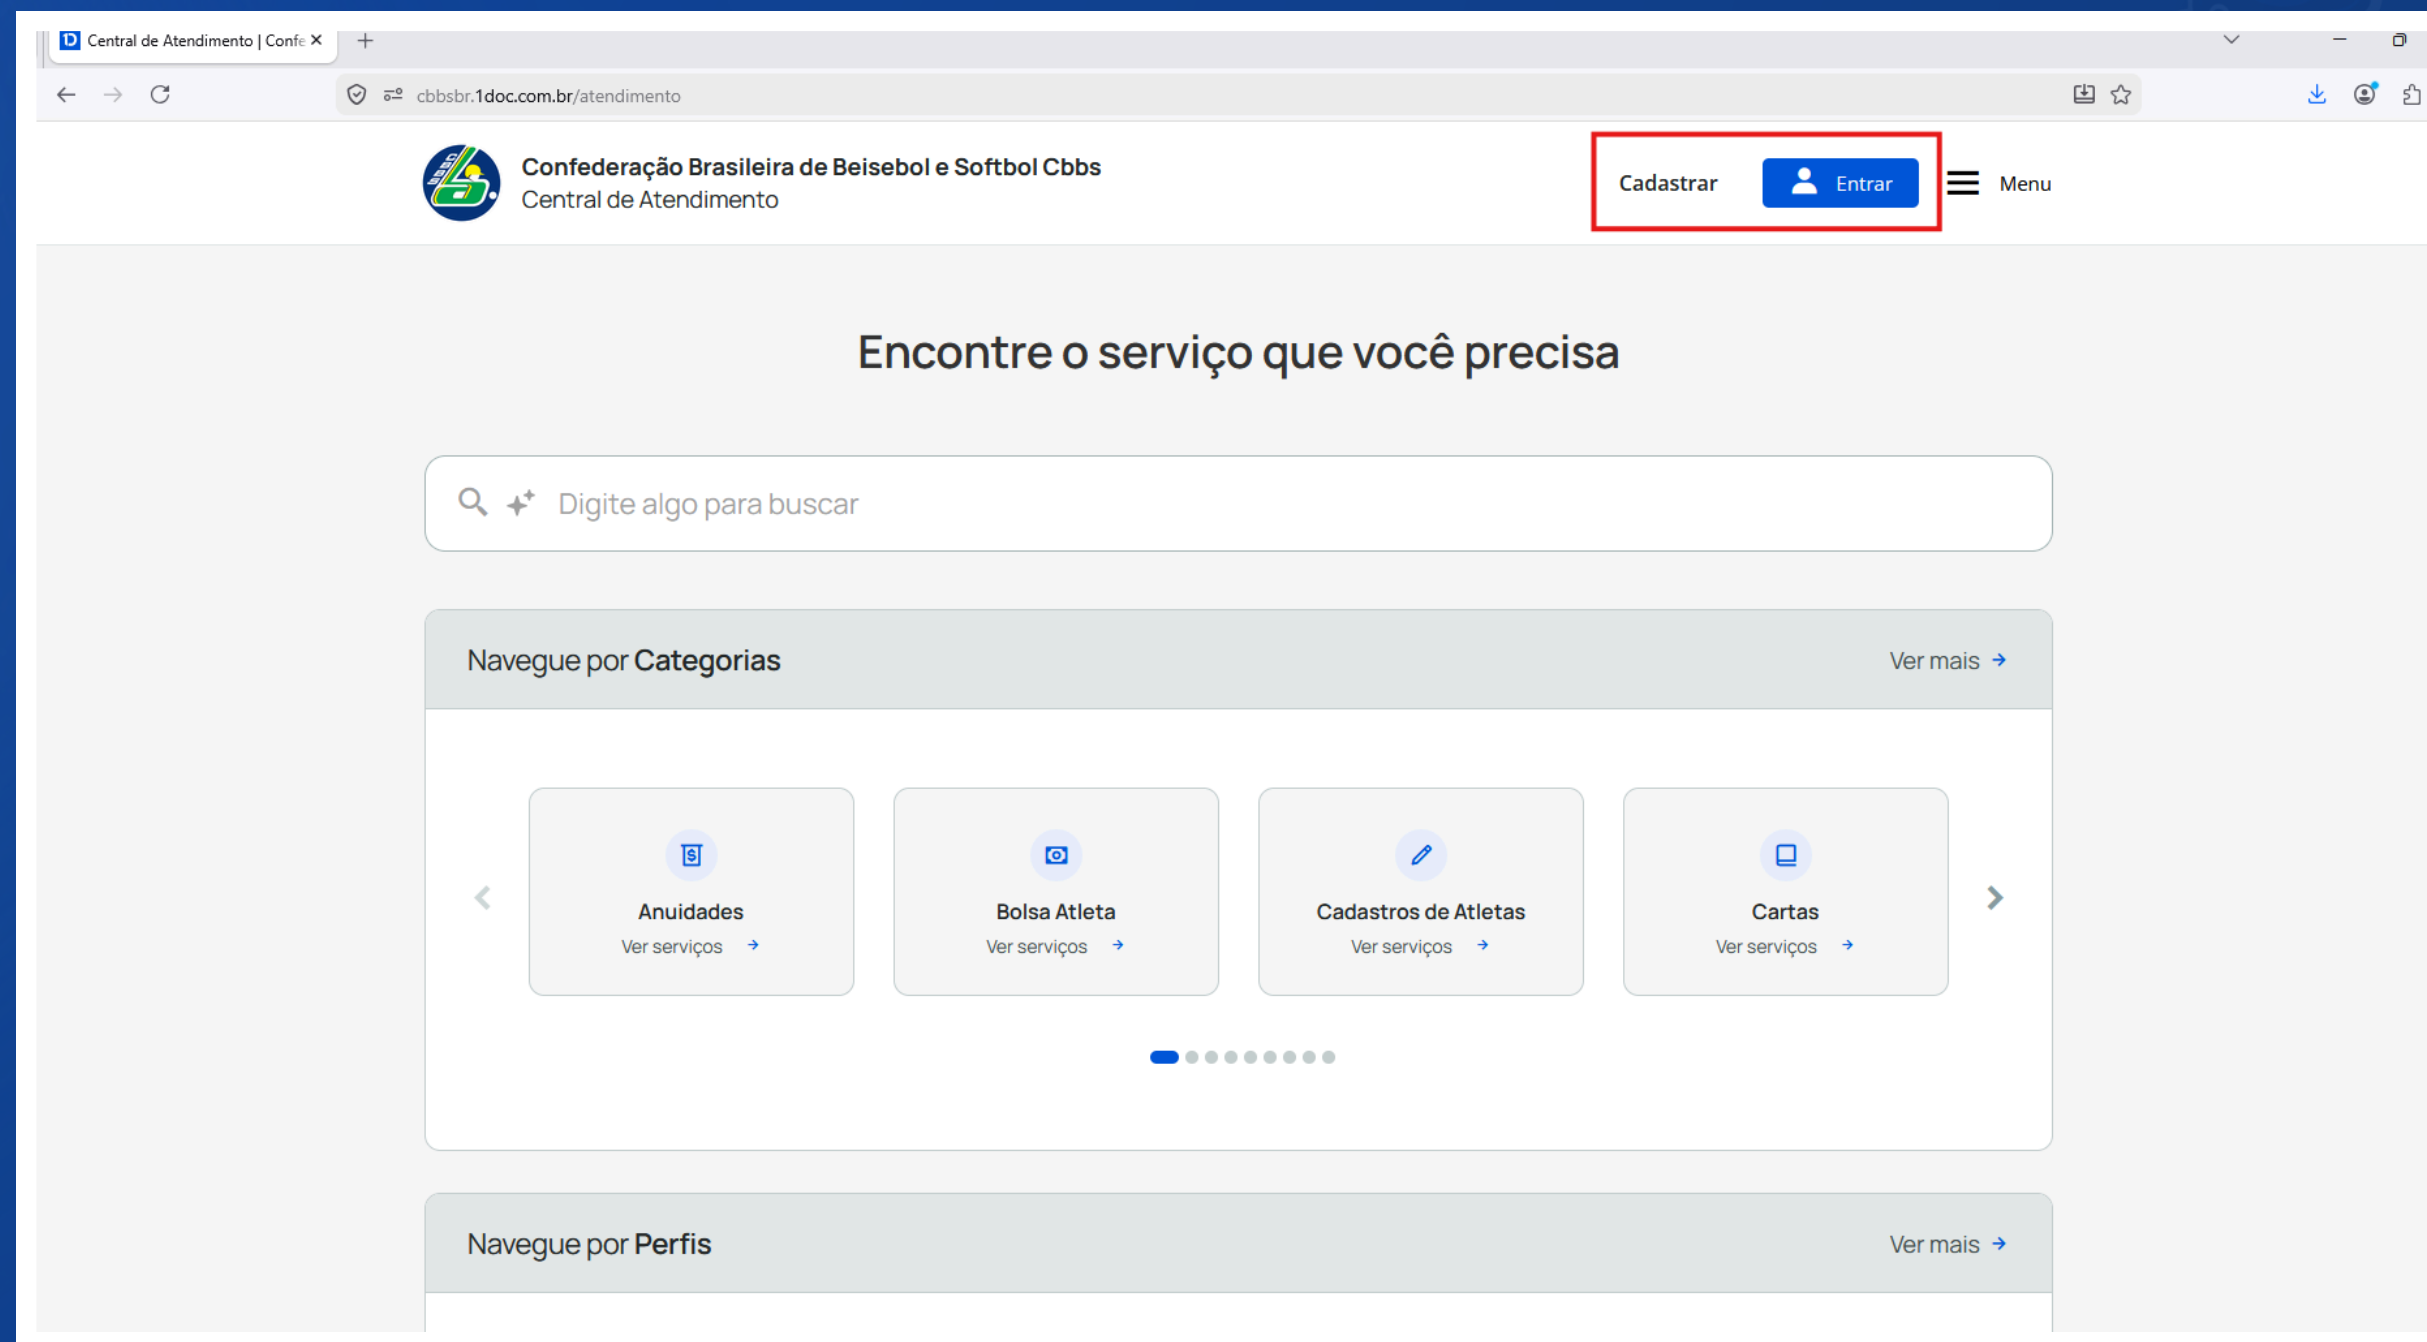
Central de Atendimento | Confe ×

cbbsbr.1doc.com.br/atendimento

Confederação Brasileira de Beisebol e Softbol Cbbs
Central de Atendimento

Cadastrar Entrar Menu

Encontre o serviço que você precisa

Digite algo para buscar

Navegue por Categorias

Ver mais

Anuidades
Ver serviços

Bolsa Atleta
Ver serviços

Cadastros de Atletas
Ver serviços

Cartas
Ver serviços

Navegue por Perfis

Ver mais